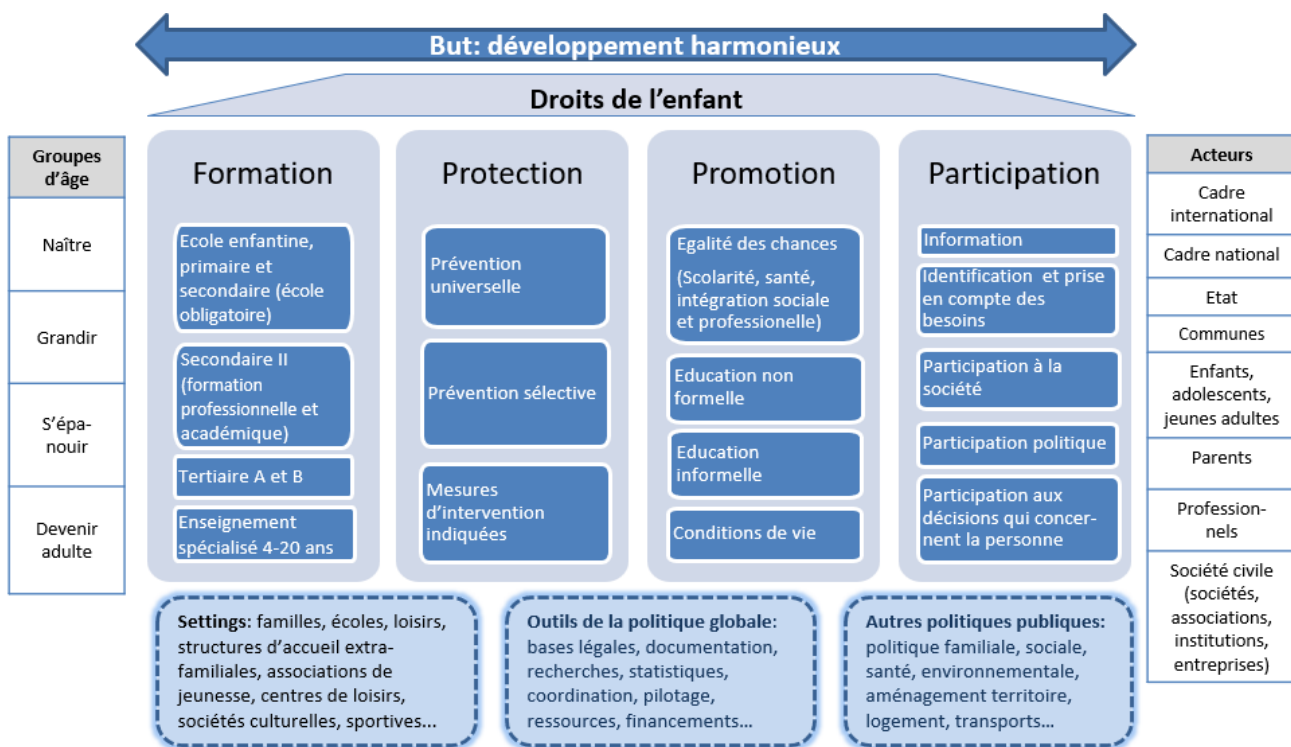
But: développement harmonieux

Droits de l'enfant

| Groupes d'âge |
|---|
| Naître |
| Grandir |
| S'épanouir |
| Devenir adulte |

Formation

Ecole enfantine, primaire et secondaire (école obligatoire)

Secondaire II (formation professionnelle et académique)

Tertiaire A et B

Enseignement spécialisé 4-20 ans

Protection

Prévention universelle

Prévention sélective

Mesures d'intervention indiquées

Promotion

Egalité des chances

(Scolarité, santé, intégration sociale et professionelle)

Education non formelle

Education informelle

Conditions de vie

Participation

Information

Identification et prise en compte des besoins

Participation à la société

Participation politique

Participation aux décisions qui concernent la personne

| Acteurs |
|---|
| Cadre international |
| Cadre national |
| Etat |
| Communes |
| Enfants, adolescents, jeunes adultes |
| Parents |
| Professionnels |
| Société civile (sociétés, associations, institutions, entreprises) |

Settings: familles, écoles, loisirs, structures d'accueil extra-familiales, associations de jeunesse, centres de loisirs, sociétés culturelles, sportives...

Outils de la politique globale: bases légales, documentation, recherches, statistiques, coordination, pilotage, ressources, financements...

Autres politiques publiques: politique familiale, sociale, santé, environnementale, aménagement territoire, logement, transports...